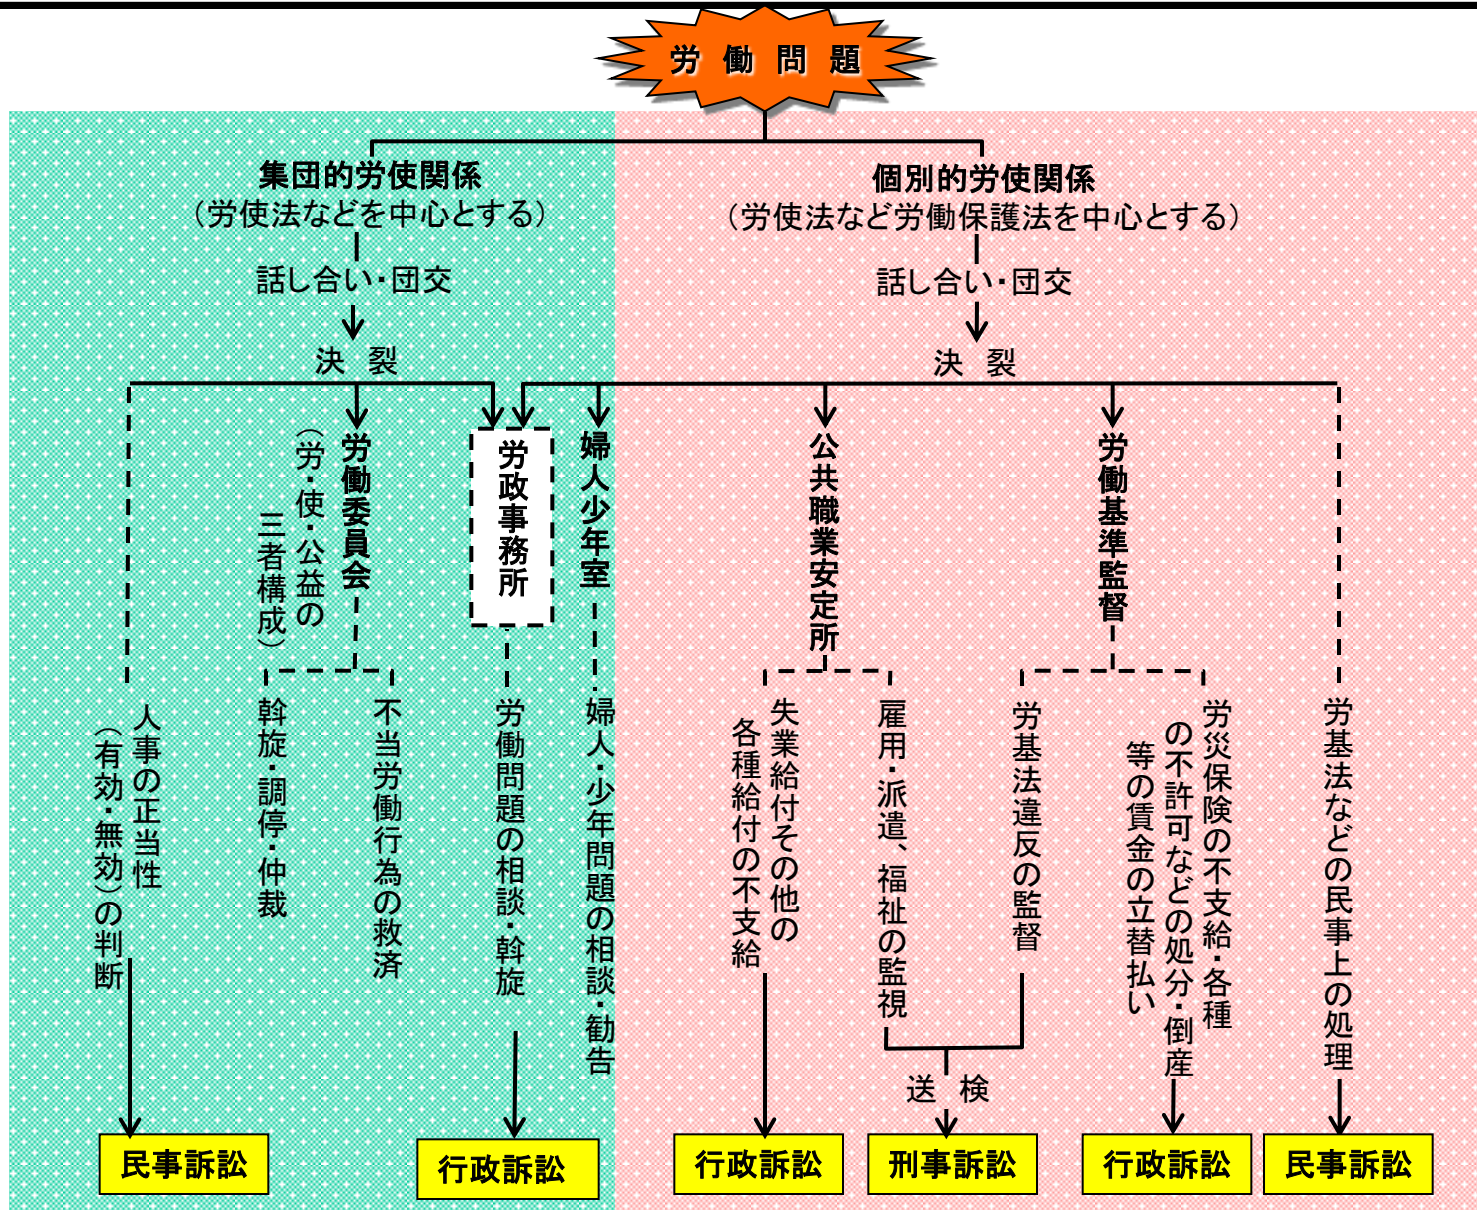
労働問題

集団的労使関係
（労使法などを中心とする）
話し合い・団交
決裂

個別的労使関係
（労使法など労働保護法を中心とする）
話し合い・団交
決裂

労働委員会
（労・使・公益の三者構成）

労政事務所

婦人少年室

公共職業安定所

労働基準監督

人事の正当性（有効・無効）の判断

斡旋・調停・仲裁

不当労働行為の救済

労働問題の相談・斡旋

婦人・少年問題の相談・勧告

失業給付その他各種給付の不支給

雇用・派遣、福祉の監視

労基法違反の監督

労災保険の不支給・各種の不許可などの処分・倒産等の賃金の立替払い

労基法などの民事上の処理

送検

民事訴訟

行政訴訟

行政訴訟

刑事訴訟

行政訴訟

民事訴訟